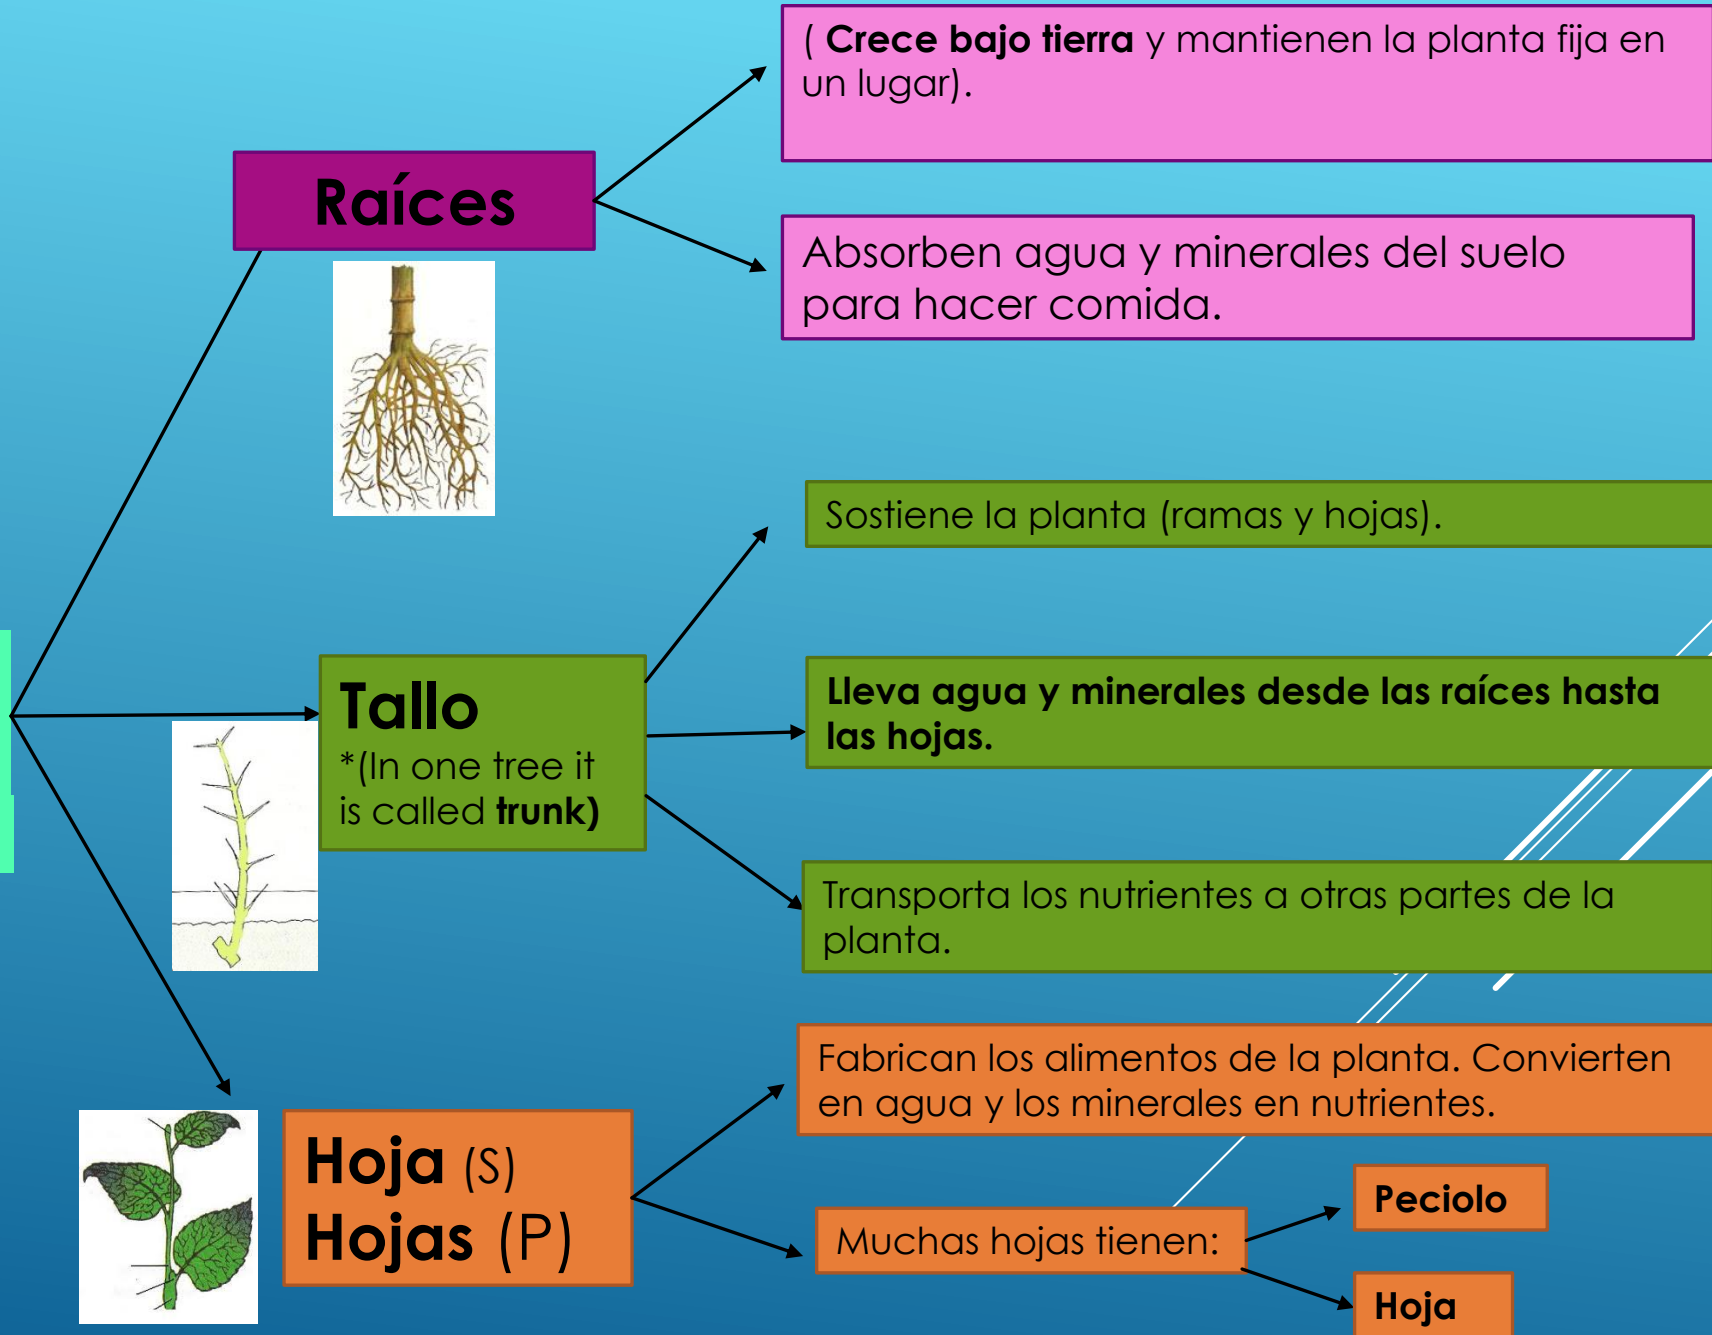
Raíces

( **Crece bajo tierra** y mantienen la planta fija en un lugar).

Absorben agua y minerales del suelo para hacer comida.

Tallo
*(In one tree it is called **trunk)**

Sostiene la planta (ramas y hojas).

**Lleva agua y minerales desde las raíces hasta las hojas.**

Transporta los nutrientes a otras partes de la planta.

Hoja (S)
Hojas (P)

Fabrican los alimentos de la planta. Convierten en agua y los minerales en nutrientes.

Muchas hojas tienen:

Peciolo

Hoja